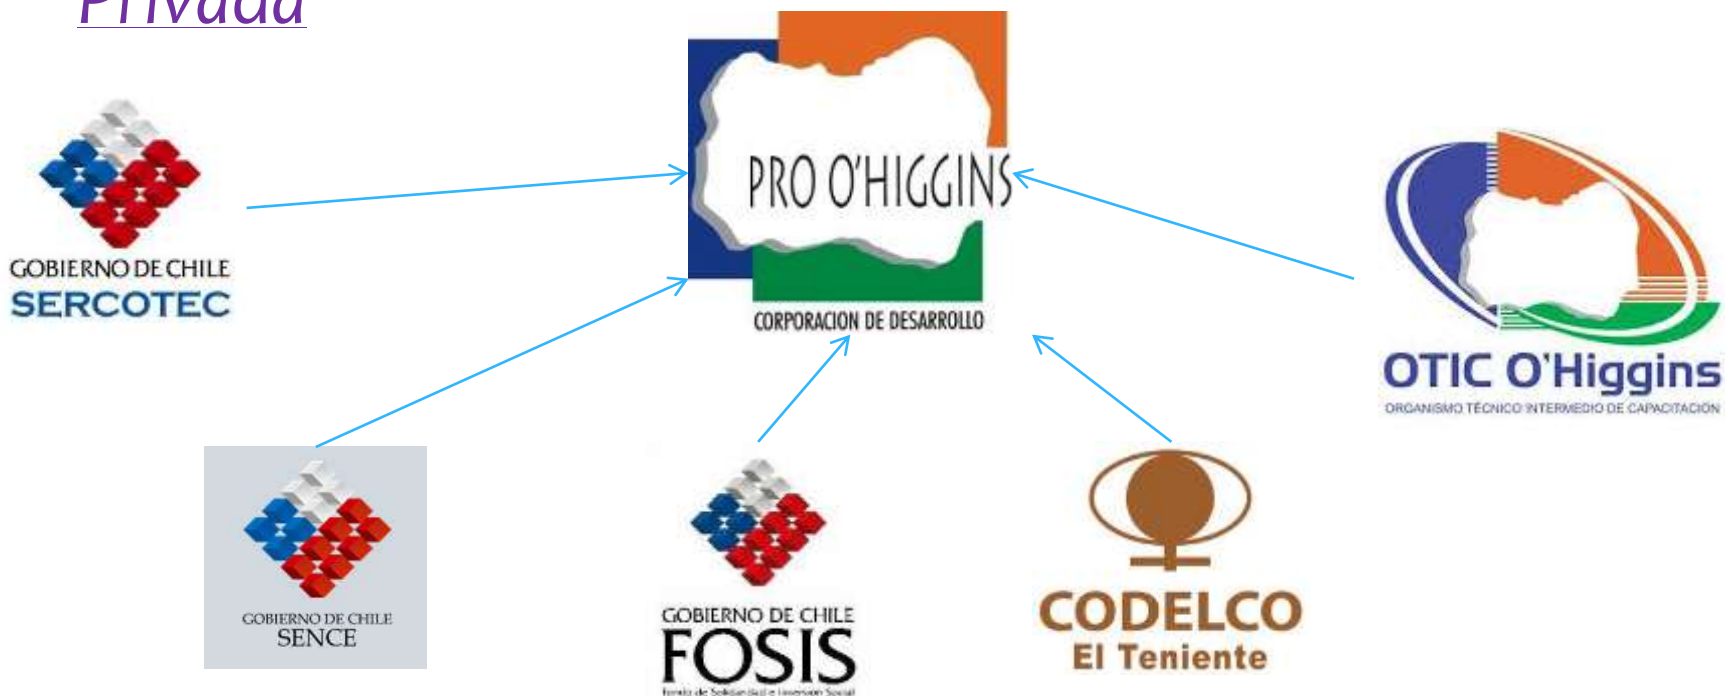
Privada

GOBIERNO DE CHILE
SERCOTEC

PRO O'HIGGINS
CORPORACION DE DESARROLLO

OTIC O'Higgins
ORGANISMO TÉCNICO INTERMEDIO DE CAPACITACIÓN

GOBIERNO DE CHILE
SENCE

GOBIERNO DE CHILE
FOSIS
Fondo de Solidaridad e Inversión Social

CODELCO
El Teniente